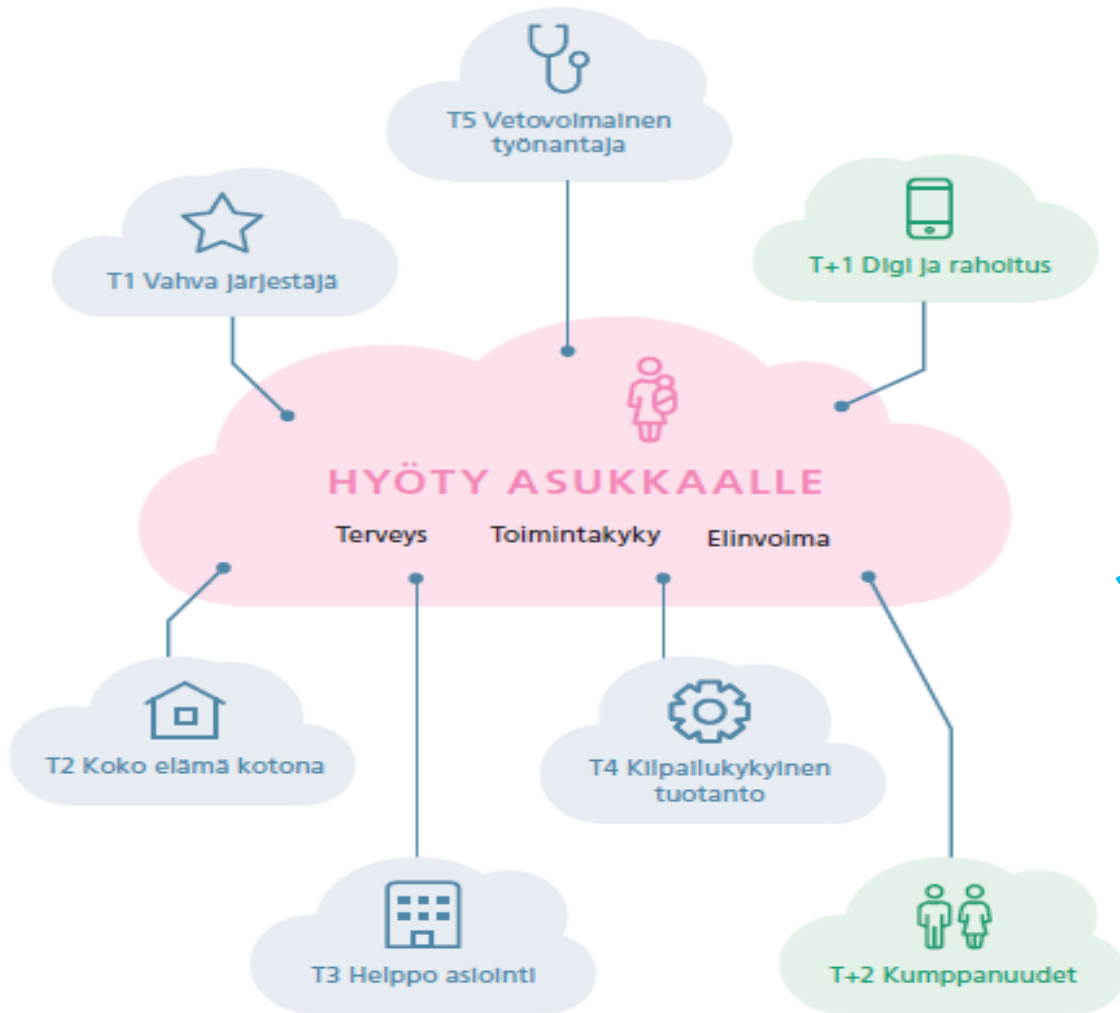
T5 Vetovoimainen työnantaja

T1 Vahva järjestäjä

T+1 Digi ja rahoitus

HYÖTY ASUKKAALLE

Terveys Toimintakyky Elinvoima

T2 Koko elämä kotona

T4 Kilpailukykyinen tuotanto

T3 Helppo asiointi

T+2 Kumppanuudet